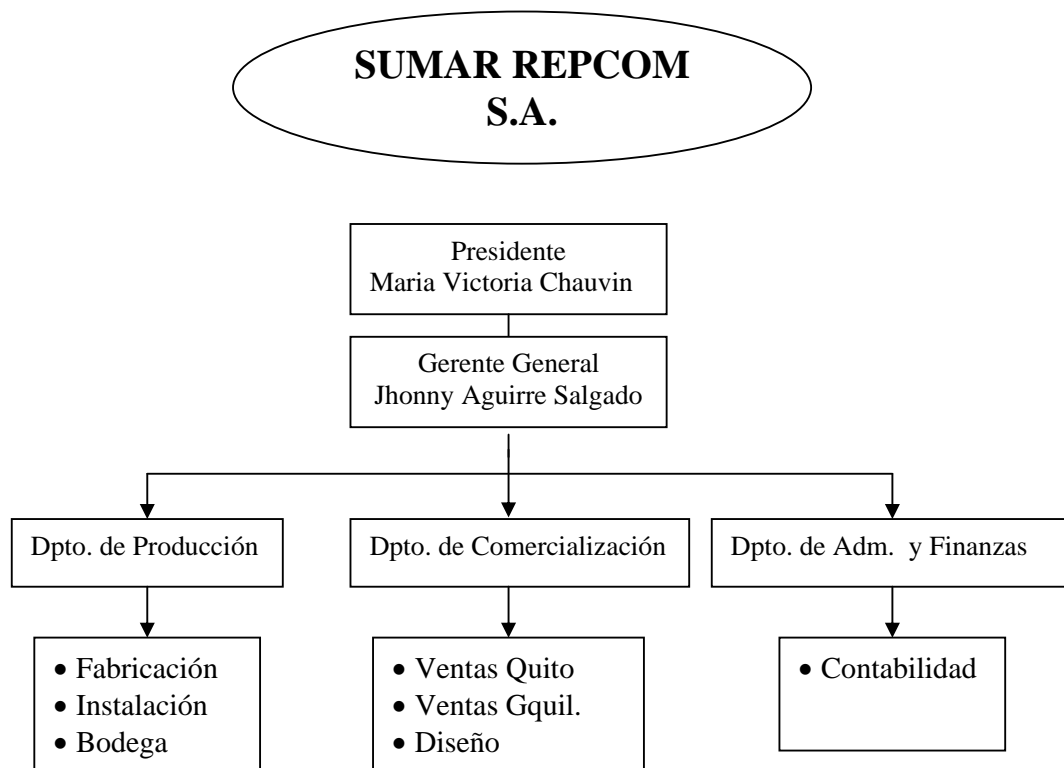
SUMAR REPCOM S.A.

Presidente
Maria Victoria Chauvin

Gerente General
Jhonny Aguirre Salgado

Dpto. de Producción

Dpto. de Comercialización

Dpto. de Adm. y Finanzas

- Fabricación
- Instalación
- Bodega

- Ventas Quito
- Ventas Gquil.
- Diseño

- Contabilidad